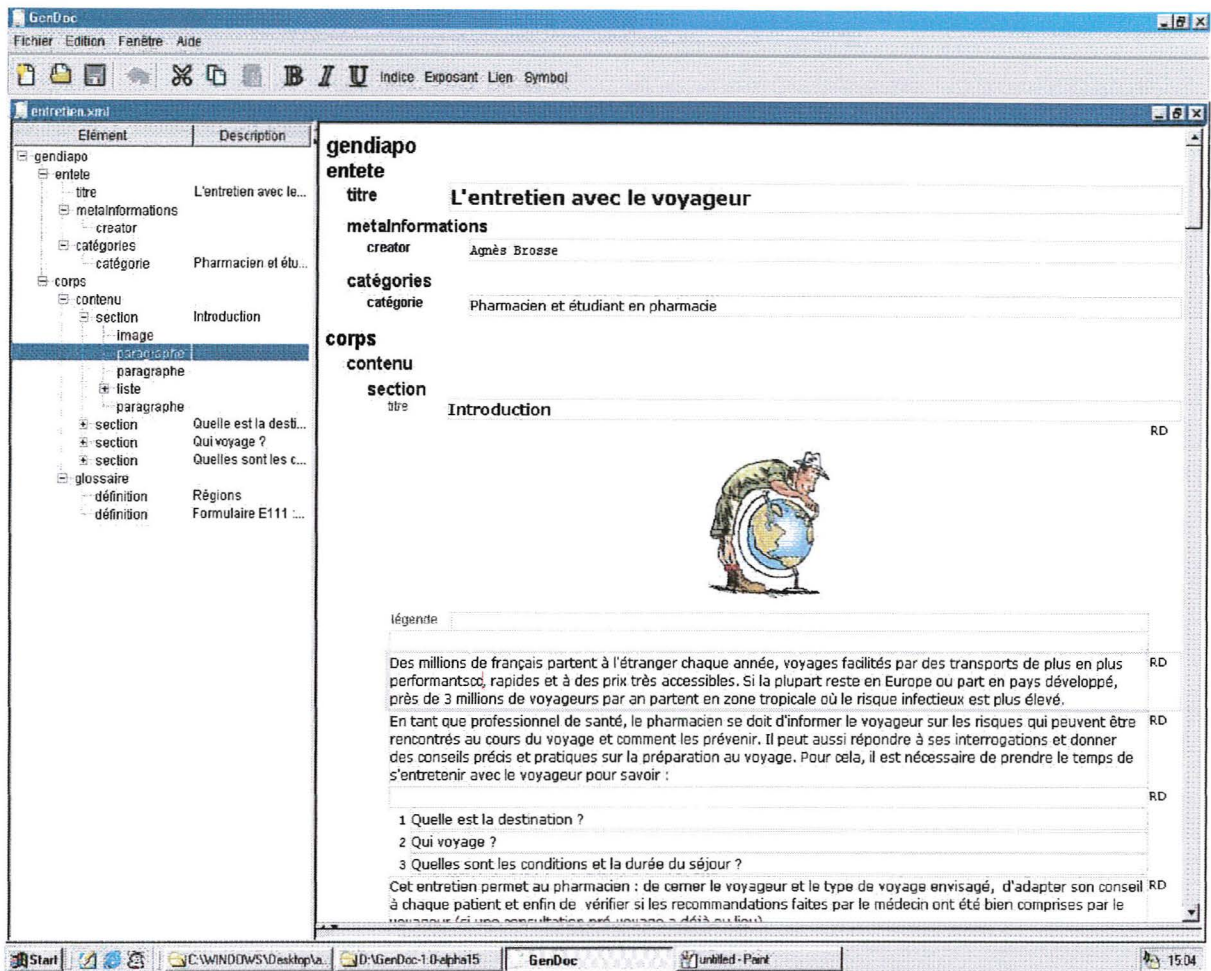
GenDoc
Fichier Edition Fenêtre Aide
Indice Exposant Lien Symbol
entretien.xml

| Elément | Description |
|---|---|
| gendiapo | |
| entete | |
| titre | L'entretien avec le... |
| metaInformations | |
| creator | |
| catégories | |
| catégorie | Pharmacien et étu... |
| corps | |
| contenu | |
| section | Introduction |
| image | |
| paragraphe | |
| paragraphe | |
| liste | |
| paragraphe | |
| section | Quelle est la desti... |
| section | Qui voyage ? |
| section | Quelles sont les c... |
| glossaire | |
| définition | Régions |
| définition | Formulaire E111 :... |

gendiapo
entete
titre L'entretien avec le voyageur
metaInformations
creator Agnès Brosse
catégories
catégorie Pharmacien et étudiant en pharmacie
corps
contenu
section
titre Introduction
RD
légende
Des millions de français partent à l'étranger chaque année, voyages facilités par des transports de plus en plus performantsœ, rapides et à des prix très accessibles. Si la plupart reste en Europe ou part en pays développé, près de 3 millions de voyageurs par an partent en zone tropicale où le risque infectieux est plus élevé. RD
En tant que professionnel de santé, le pharmacien se doit d'informer le voyageur sur les risques qui peuvent être rencontrés au cours du voyage et comment les prévenir. Il peut aussi répondre à ses interrogations et donner des conseils précis et pratiques sur la préparation au voyage. Pour cela, il est nécessaire de prendre le temps de s'entretenir avec le voyageur pour savoir : RD
RD
1 Quelle est la destination ?
2 Qui voyage ?
3 Quelles sont les conditions et la durée du séjour ?
Cet entretien permet au pharmacien : de cerner le voyageur et le type de voyage envisagé, d'adapter son conseil à chaque patient et enfin de vérifier si les recommandations faites par le médecin ont été bien comprises par le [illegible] RD

Start C:\WINDOWS\Desktop\a... D:\GenDoc-1.0-alpha15 GenDoc untitled - Paint 15:04